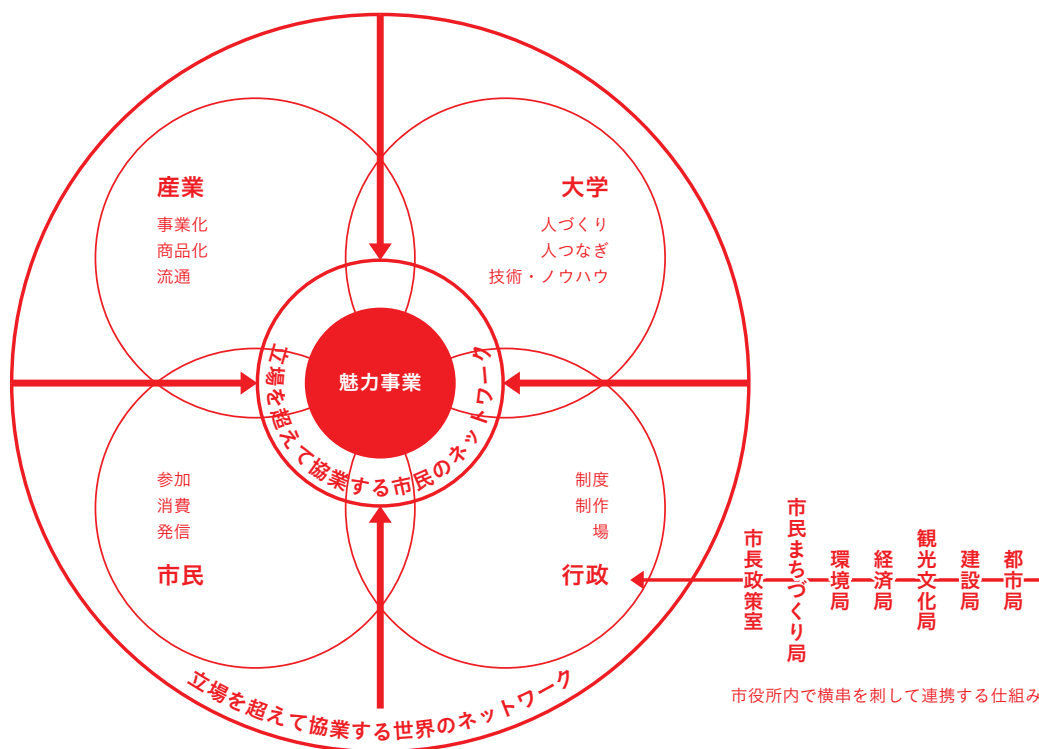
産業
事業化
商品化
流通

大学
人づくり
人つなぎ
技術・ノウハウ

魅力事業

立場を超えて協業する市民のネットワーク

参加
消費
発信

市民

制度
制作
場

行政

市長政策室
市民まちづくり局
環境局
経済局
観光文化局
建設局
都市局

市役所内で横串を刺して連携する仕組み

立場を超えて協業する世界のネットワーク